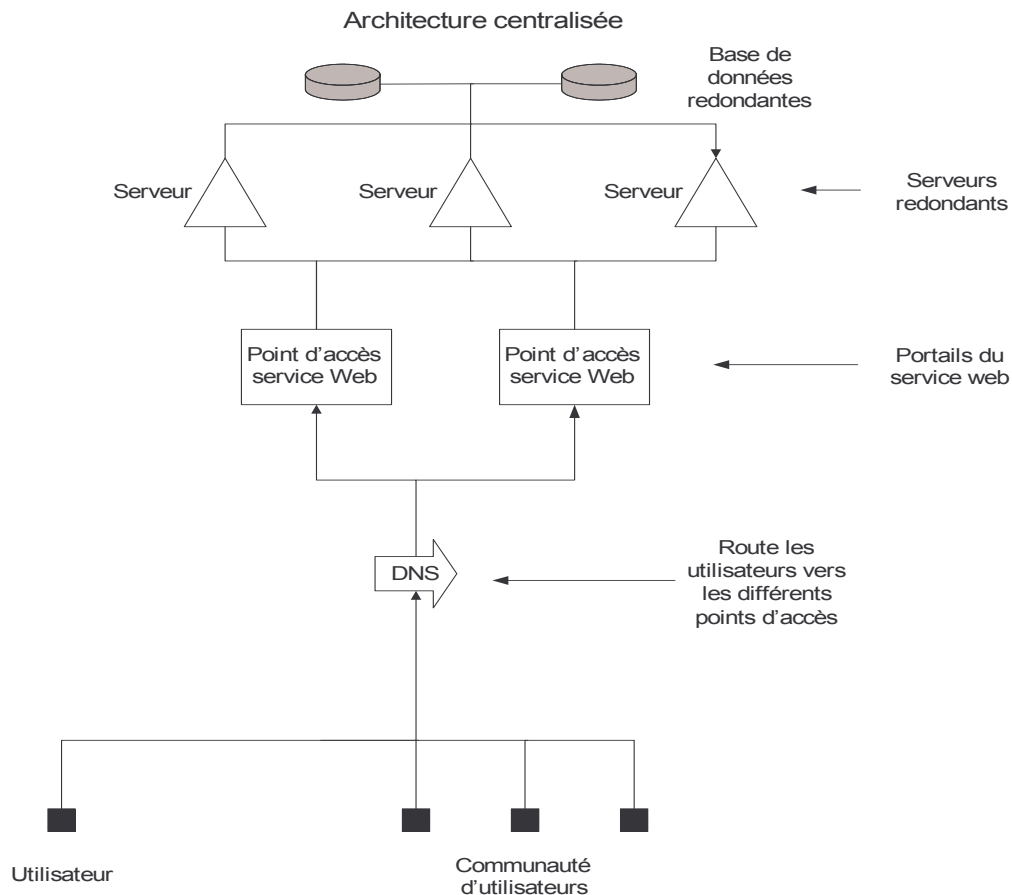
Architecture centralisée

Base de données redondantes

Serveur

Serveur

Serveur

Serveurs redondants

Point d'accès service Web

Point d'accès service Web

Portails du service web

DNS

Route les utilisateurs vers les différents points d'accès

Utilisateur

Communauté d'utilisateurs